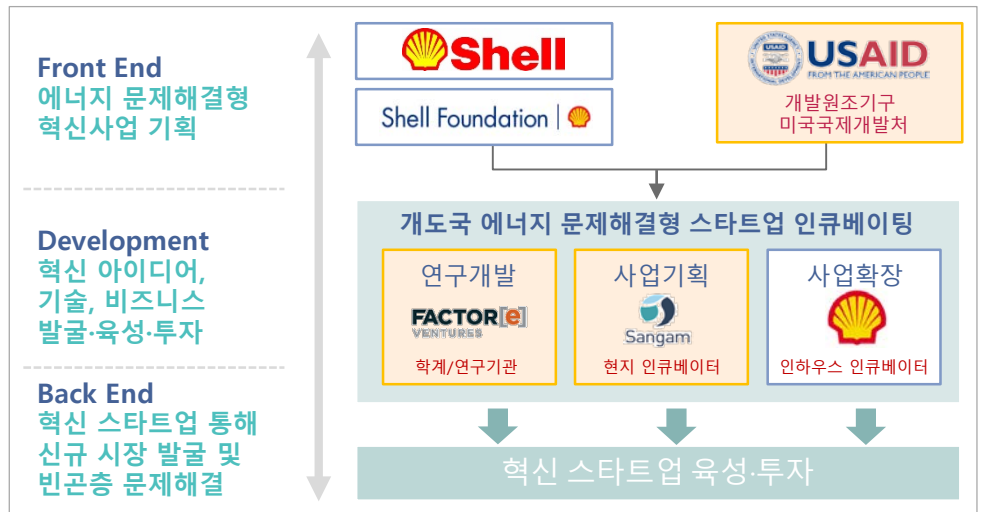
Front End
에너지 문제해결형 혁신사업 기획

Development
혁신 아이디어, 기술, 비즈니스 발굴·육성·투자

Back End
혁신 스타트업 통해 신규 시장 발굴 및 빈곤층 문제해결

Shell

Shell Foundation

USAID
FROM THE AMERICAN PEOPLE
개발원조기구
미국국제개발처

개도국 에너지 문제해결형 스타트업 인큐베이팅

연구개발
FACTOR[e] VENTURES
학계/연구기관

사업기획
Sangam
현지 인큐베이터

사업확장
인하우스 인큐베이터

혁신 스타트업 육성·투자